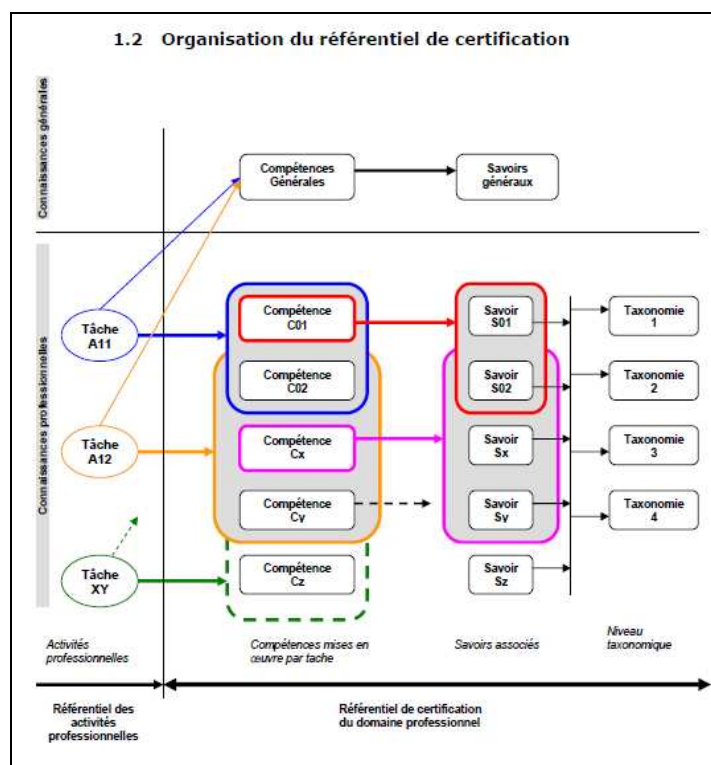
1.2 Organisation du référentiel de certification

Connaissances générales

Compétences Générales

Savoirs généraux

Connaissances professionnelles

Tâche A11

Tâche A12

Tâche XY

Compétence C01

Compétence C02

Compétence Cx

Compétence Cy

Compétence Cz

Savoir S01

Savoir S02

Savoir Sx

Savoir Sy

Savoir Sz

Taxonomie 1

Taxonomie 2

Taxonomie 3

Taxonomie 4

Activités professionnelles

Compétences mises en œuvre par tache

Savoirs associés

Niveau taxonomique

Référentiel des activités professionnelles

Référentiel de certification du domaine professionnel